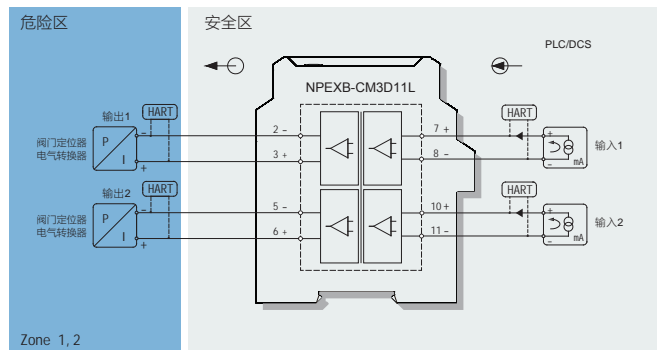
危险区

安全区

PLC/DCS

NPEXB-CM3D11L

输出1

HART

阀门定位器
电气转换器

P

I

2 –

3 +

7 +

8 –

HART

输入1

mA

输出2

HART

阀门定位器
电气转换器

P

I

5 –

6 +

10 +

11 –

HART

输入2

mA

Zone 1, 2